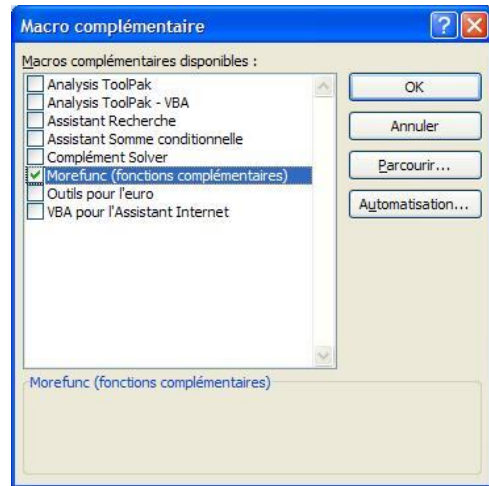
Macro complémentaire

Macros complémentaires disponibles :

Analysis ToolPak
Analysis ToolPak - VBA
Assistant Recherche
Assistant Somme conditionnelle
Complément Solver
Morefunc (fonctions complémentaires)
Outils pour l'euro
VBA pour l'Assistant Internet

OK
Annuler
Parcourir...
Automatisation...

Morefunc (fonctions complémentaires)